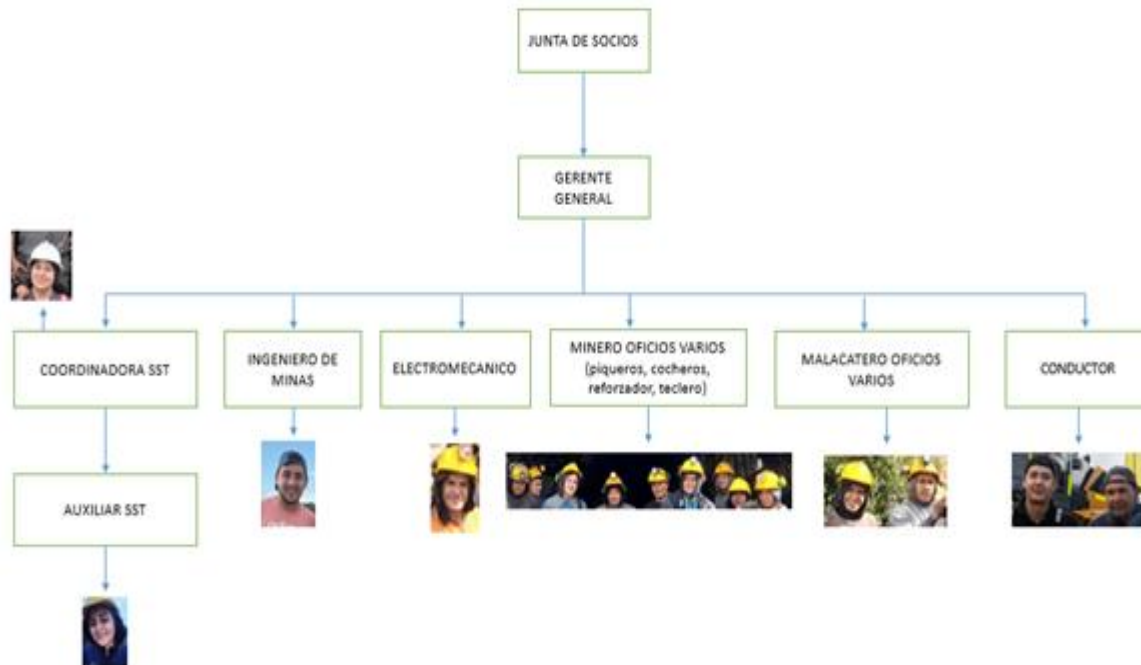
JUNTA DE SOCIOS

GERENTE GENERAL

COORDINADORA SST

INGENIERO DE MINAS

ELECTROMECANICO

MINERO OFICIOS VARIOS (piqueros, cocheros, reforzador, teclero)

MALACATERO OFICIOS VARIOS

CONDUCTOR

AUXILIAR SST